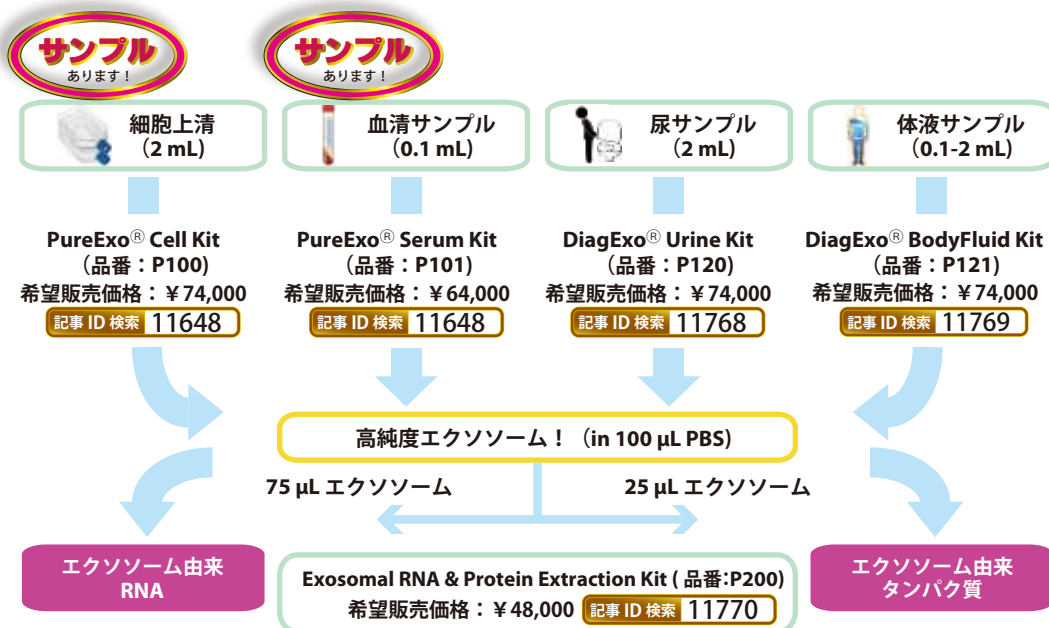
サンプル
あります！

サンプル
あります！

細胞上清
（2 mL）

血清サンプル
（0.1 mL）

尿サンプル
（2 mL）

体液サンプル
（0.1-2 mL）

PureExo® Cell Kit
（品番：P100）
希望販売価格：￥74,000
記事 ID 検索 11648

PureExo® Serum Kit
（品番：P101）
希望販売価格：￥64,000
記事 ID 検索 11648

DiagExo® Urine Kit
（品番：P120）
希望販売価格：￥74,000
記事 ID 検索 11768

DiagExo® BodyFluid Kit
（品番：P121）
希望販売価格：￥74,000
記事 ID 検索 11769

高純度エクソソーム！（in 100 μL PBS）

75 μL エクソソーム

25 μL エクソソーム

エクソソーム由来
RNA

Exosomal RNA & Protein Extraction Kit ( 品番:P200)
希望販売価格：￥48,000 記事 ID 検索 11770

エクソソーム由来
タンパク質